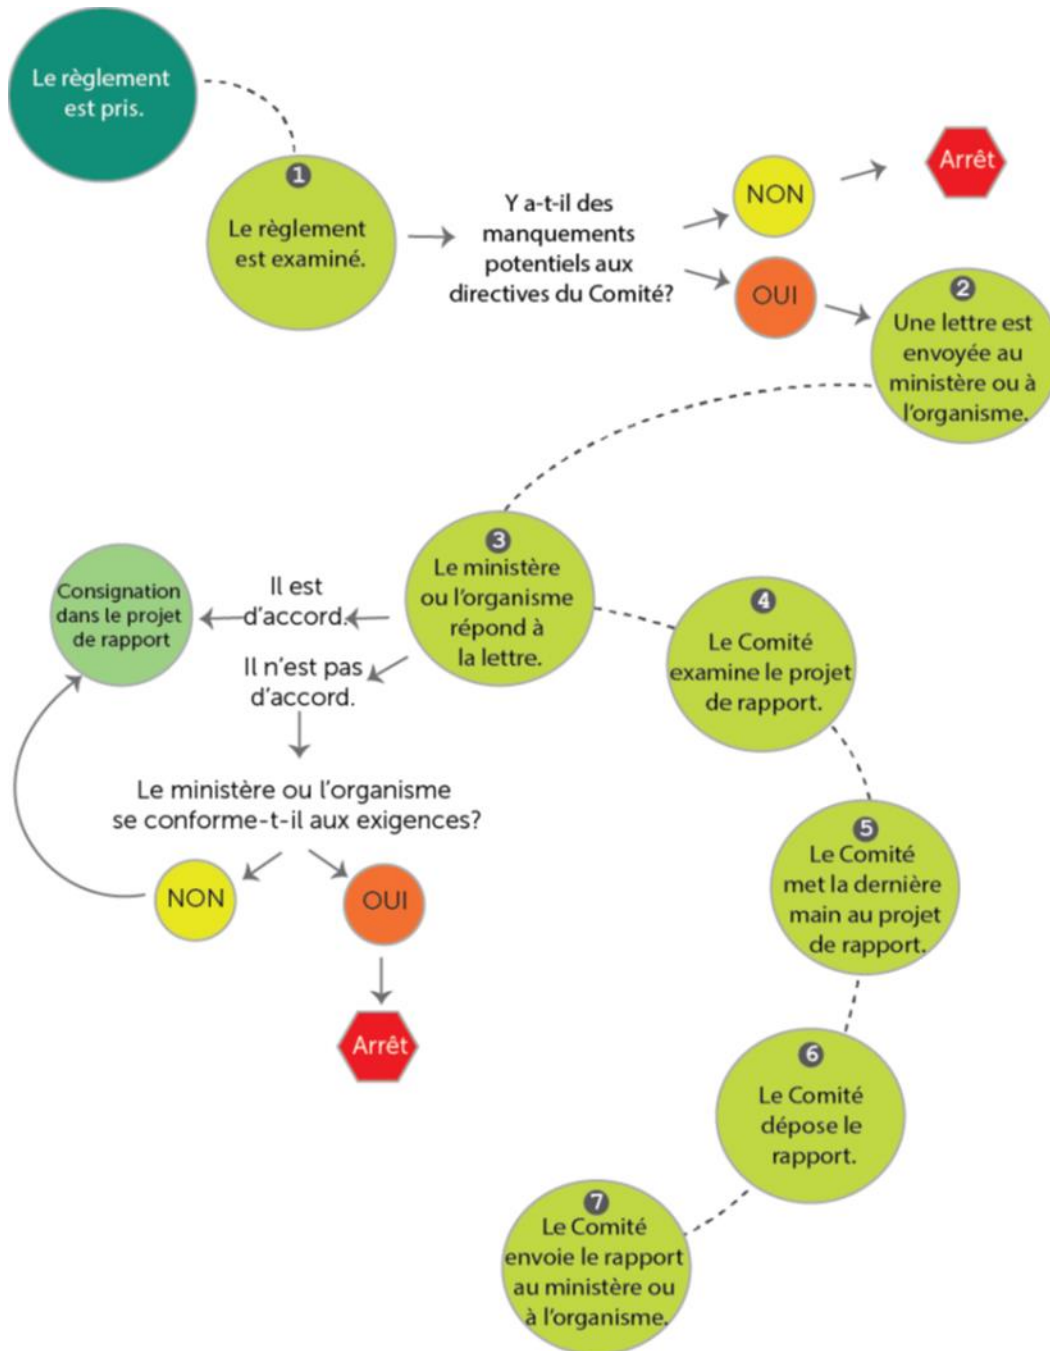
Le règlement est pris.

1
Le règlement est examiné.

Y a-t-il des manquements potentiels aux directives du Comité?

NON

Arrêt

OUI

2
Une lettre est envoyée au ministère ou à l'organisme.

3
Le ministère ou l'organisme répond à la lettre.

Il est d'accord.

Consignation dans le projet de rapport

Il n'est pas d'accord.

Le ministère ou l'organisme se conforme-t-il aux exigences?

NON

OUI

Arrêt

4
Le Comité examine le projet de rapport.

5
Le Comité met la dernière main au projet de rapport.

6
Le Comité dépose le rapport.

7
Le Comité envoie le rapport au ministère ou à l'organisme.